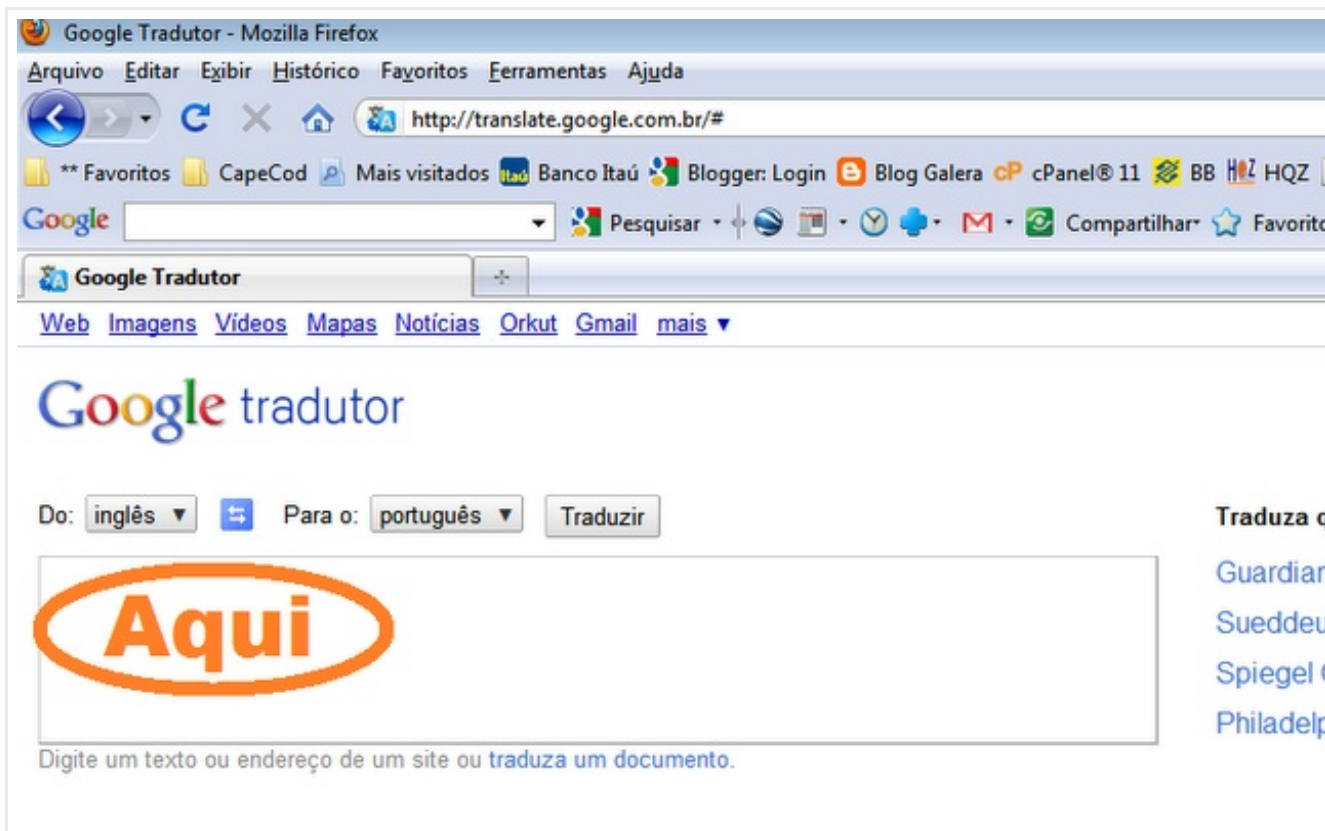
Google Tradutor - Mozilla Firefox

Arquivo Editar Exibir Histórico Favoritos Ferramentas Ajuda

http://translate.google.com.br/#

** Favoritos CapeCod Mais visitados Banco Itaú Blogger: Login Blog Galera cPanel® 11 BB HQZ

Google Pesquisar Compartilhar Favorito

Google Tradutor

Web Imagens Vídeos Mapas Notícias Orkut Gmail mais ▼

Google tradutor

Do: inglês ▼ Para o: português ▼ Traduzir

Aqui

Digite um texto ou endereço de um site ou traduza um documento.

Traduza c

Guardiar

Sueddeu

Spiegel

Philadelp